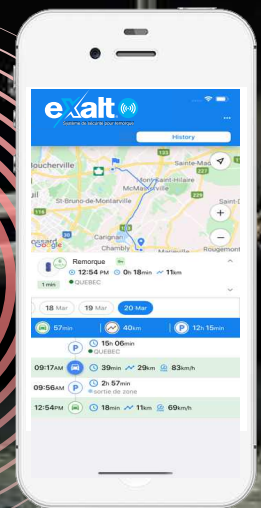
exalt

Système de sécurité pour remorques

...

History

Boucherville

Sainte-Mad

Mont-Saint-Hilaire

McMasterville

St-Bruno-de-Montarville

Saint-

Carignan

Chambly

Remorque

12:54 PM 0h 18min 11km

QUEBEC

1 min

18 Mar

19 Mar

20 Mar

57min

40km

12h 15min

15h 06min

QUEBEC

09:17AM 39min 29km 83km/h

09:56AM 2h 57min

sortie de zone

12:54PM 18min 11km 69km/h